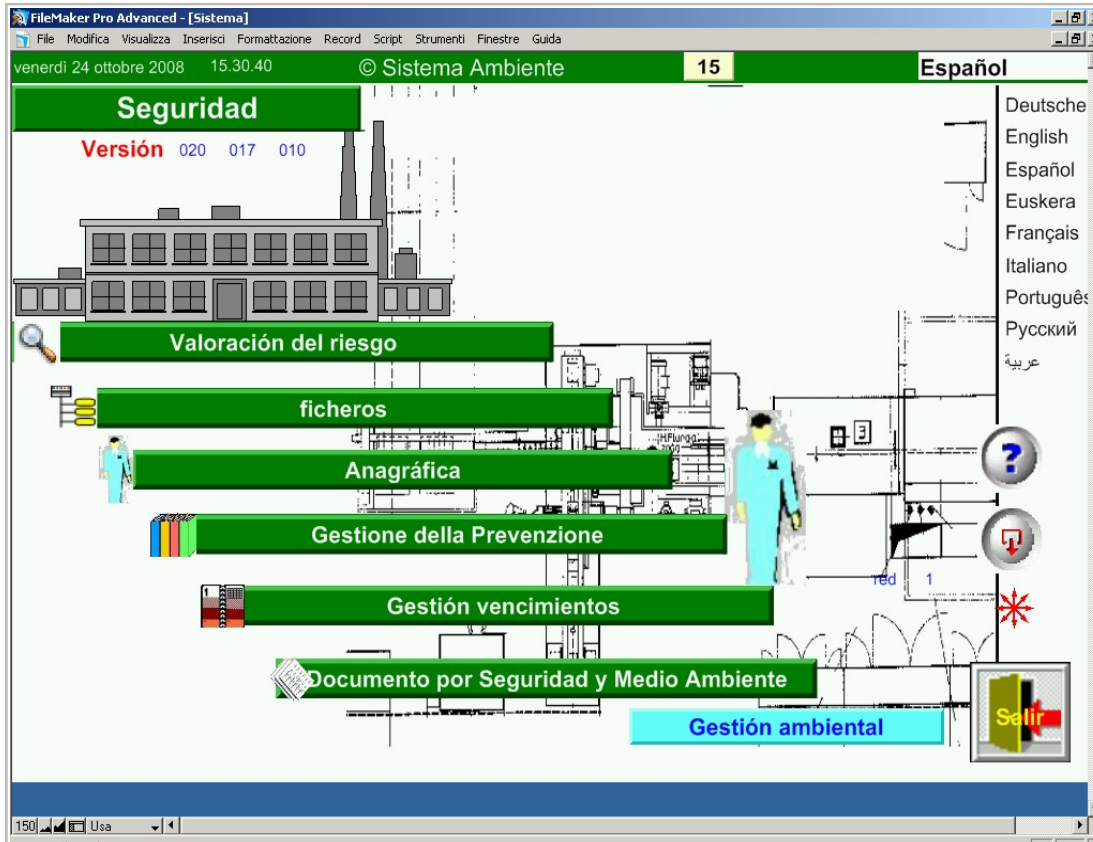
FileMaker Pro Advanced - [Sistema]

File Modifica Visualizza Inserisci Formattazione Record Script Strumenti Finestre Guida

venerdì 24 ottobre 2008 15.30.40 © Sistema Ambiente 15 Español

Seguridad

Versión 020 017 010

Deutsche
English
Español
Euskera
Français
Italiano
Português
Русский
عربية

Valoración del riesgo

ficheros

Anagráfica

Gestione della Prevenzione

Gestión vencimientos

Documento por Seguridad y Medio Ambiente

Gestión ambiental

red 1

Salir

150 Usa